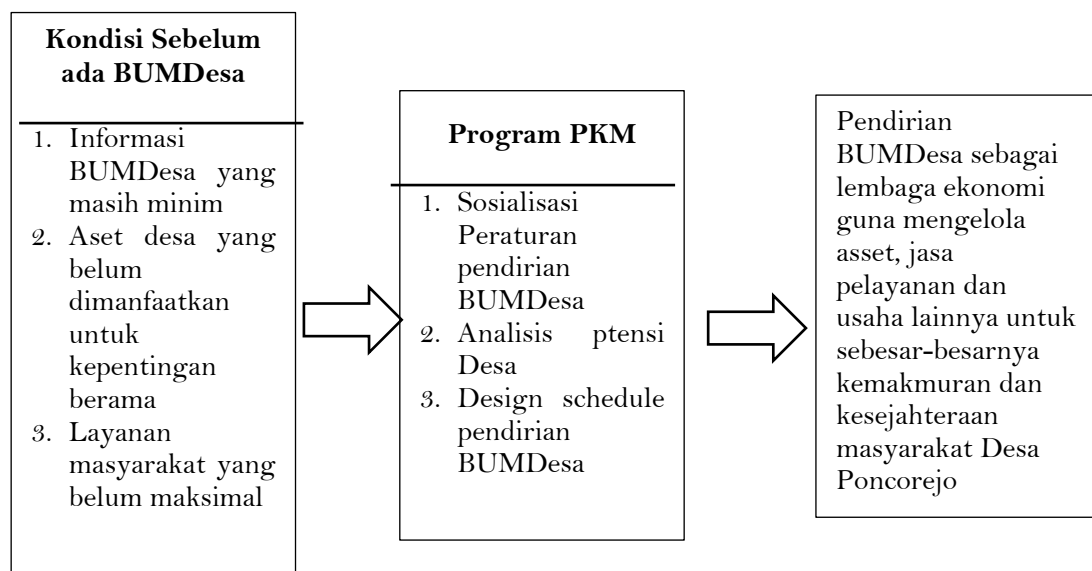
**Kondisi Sebelum ada BUMDesa**

1. Informasi BUMDesa yang masih minim
2. Aset desa yang belum dimanfaatkan untuk kepentingan berama
3. Layanan masyarakat yang belum maksimal

**Program PKM**

1. Sosialisasi Peraturan pendirian BUMDesa
2. Analisis ptensi Desa
3. Design schedule pendirian BUMDesa

Pendirian BUMDesa sebagai lembaga ekonomi guna mengelola asset, jasa pelayanan dan usaha lainnya untuk sebesar-besarnya kemakmuran dan kesejahteraan masyarakat Desa Poncorejo